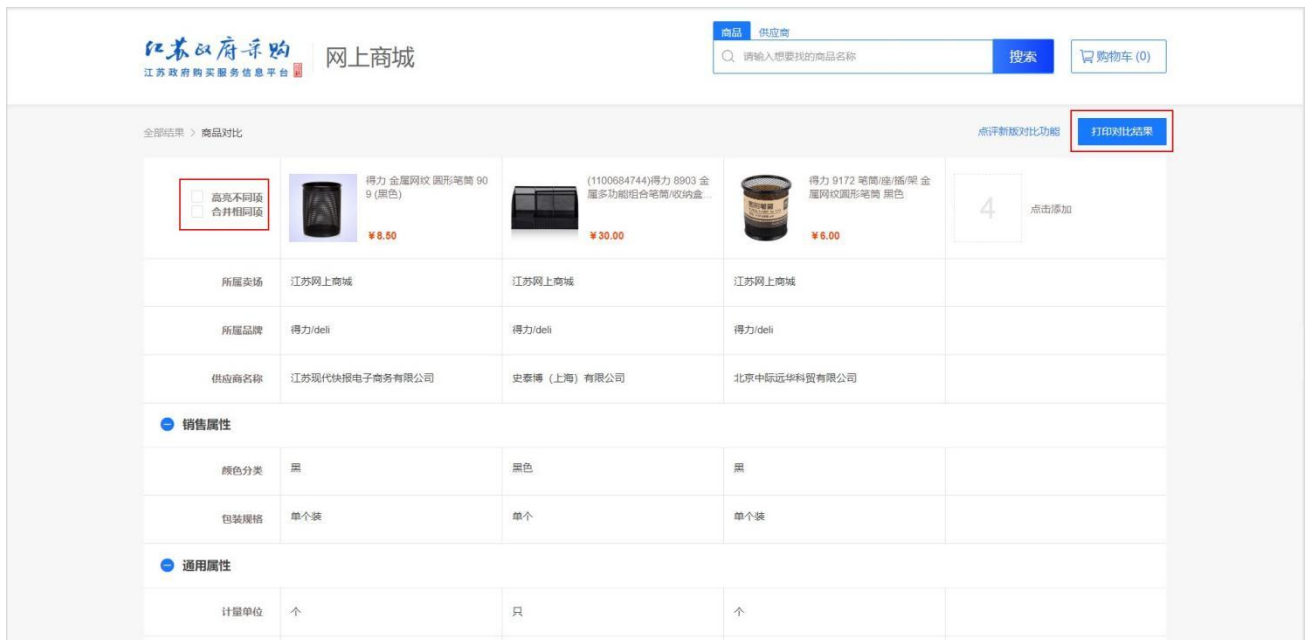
江苏政府采购
江苏政府购买服务信息平台

网上商城

商品 供应商

请输入想要找的商品名称

搜索

购物车 (0)

全部结果 > 商品对比

点评新版对比功能

打印对比结果

高亮不同项
合并相同项

| | 得力 金属网纹 圆形笔筒 909 (黑色) ¥8.50 | (1100684744)得力 8903 金属多功能组合笔筒/收纳盒... ¥30.00 | 得力 9172 笔筒/座/插/架 金属网纹圆形笔筒 黑色 ¥6.00 | 4 点击添加 |
|---|---|---|---|---|
| 所属卖场 | 江苏网上商城 | 江苏网上商城 | 江苏网上商城 | |
| 所属品牌 | 得力/deli | 得力/deli | 得力/deli | |
| 供应商名称 | 江苏现代快报电子商务有限公司 | 史泰博（上海）有限公司 | 北京中际远华科贸有限公司 | |

销售属性

| 颜色分类 | 黑 | 黑色 | 黑 | |
|---|---|---|---|---|
| 包装规格 | 单个装 | 单个 | 单个装 | |

通用属性

| 计量单位 | 个 | 只 | 个 | |
|---|---|---|---|---|